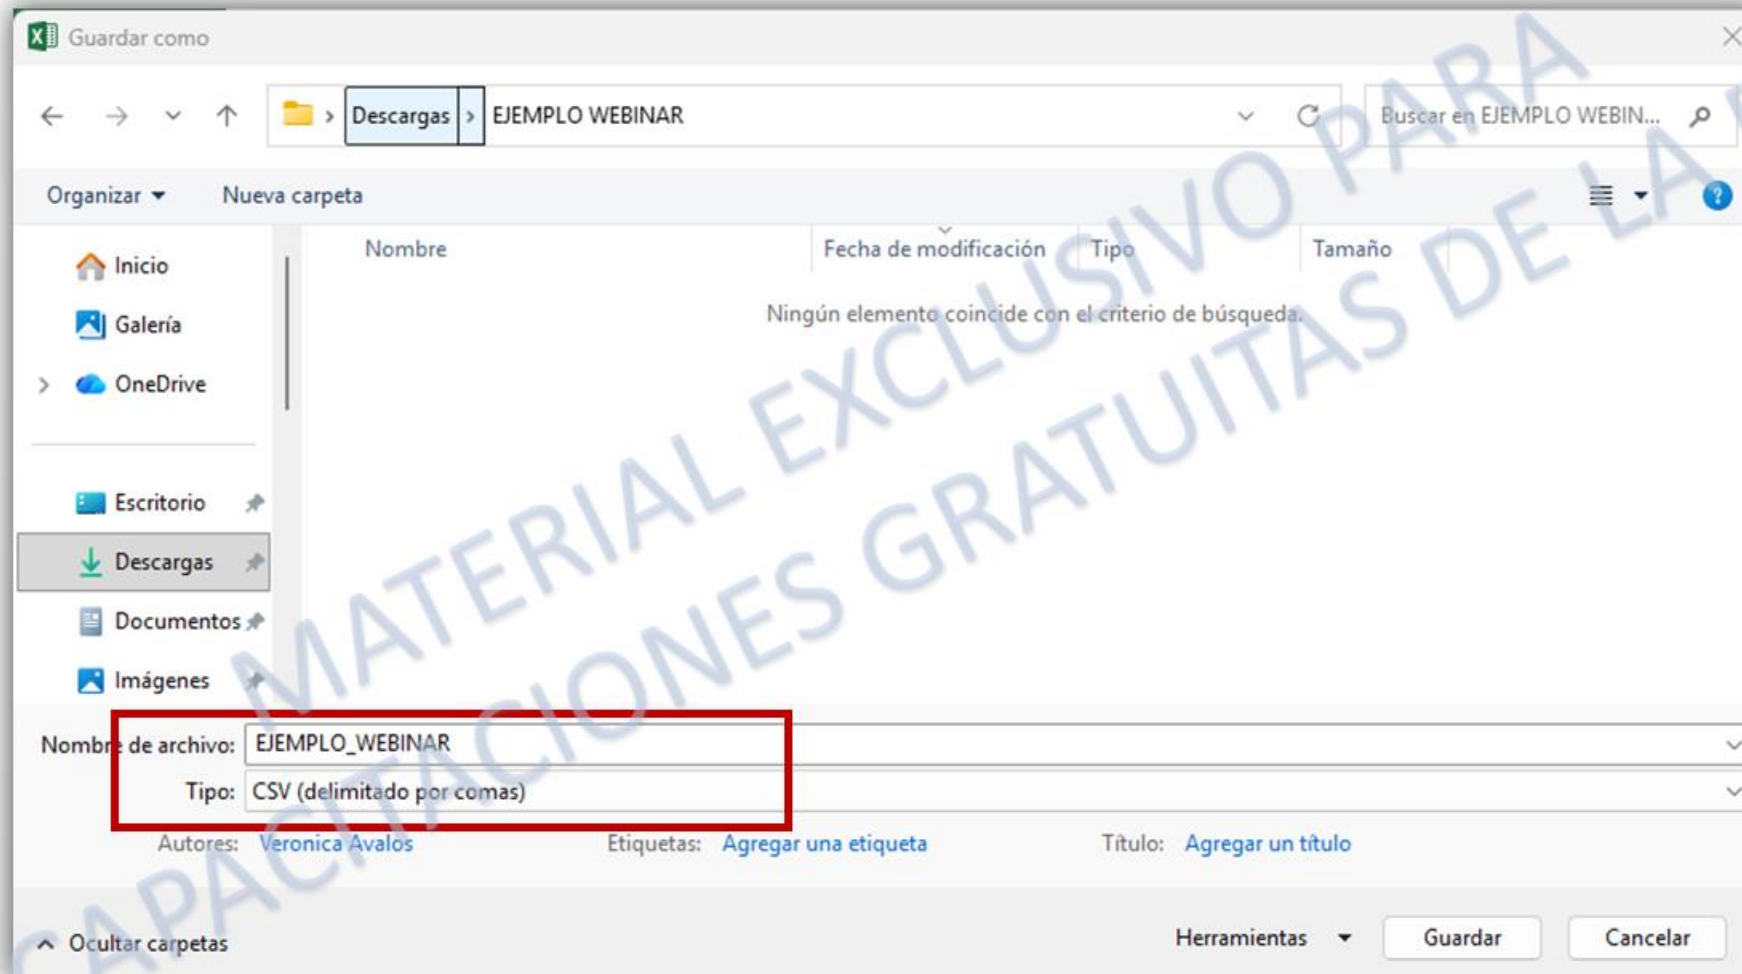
Guardar como

Descargas > EJEMPLO WEBINAR

Buscar en EJEMPLO WEBIN...

Organizar ▾ Nueva carpeta

Inicio
Galería
OneDrive
Escritorio
Descargas
Documentos
Imágenes

| Nombre | Fecha de modificación | Tipo | Tamaño |
|---|---|---|---|

Ningún elemento coincide con el criterio de búsqueda.

Nombre de archivo: EJEMPLO_WEBINAR
Tipo: CSV (delimitado por comas)

Autores: Veronica Avalos Etiquetas: Agregar una etiqueta Título: Agregar un título

Ocultar carpetas Herramientas ▾ Guardar Cancelar

MATERIAL EXCLUSIVO PARA CAPACITACIONES GRATUITAS DE LA